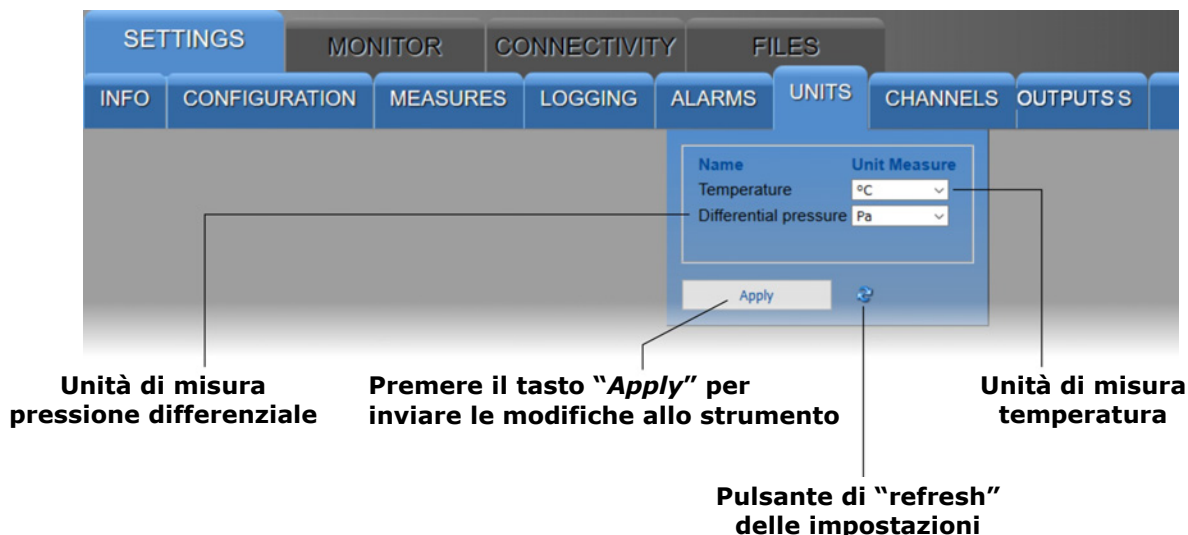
SETTINGS MONITOR CONNECTIVITY FILES

INFO CONFIGURATION MEASURES LOGGING ALARMS UNITS CHANNELS OUTPUTS S

| Name | Unit Measure |
|---|---|
| Temperature | °C |
| Differential pressure | Pa |

Apply

Unità di misura pressione differenziale

Premere il tasto "*Apply*" per inviare le modifiche allo strumento

Unità di misura temperatura

Pulsante di "refresh" delle impostazioni